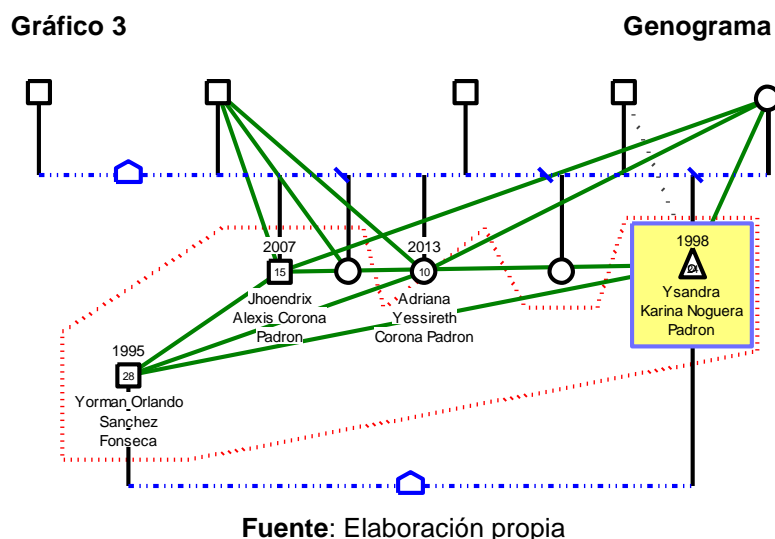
Gráfico 3

Genograma

2007
15
Jhoendrix Alexis Corona Padron

2013
10
Adriana Yessireth Corona Padron

1998
20
Ysandra Karina Noguera Padron

1995
28
Yorman Orlando Sanchez Fonseca

Fuente: Elaboración propia